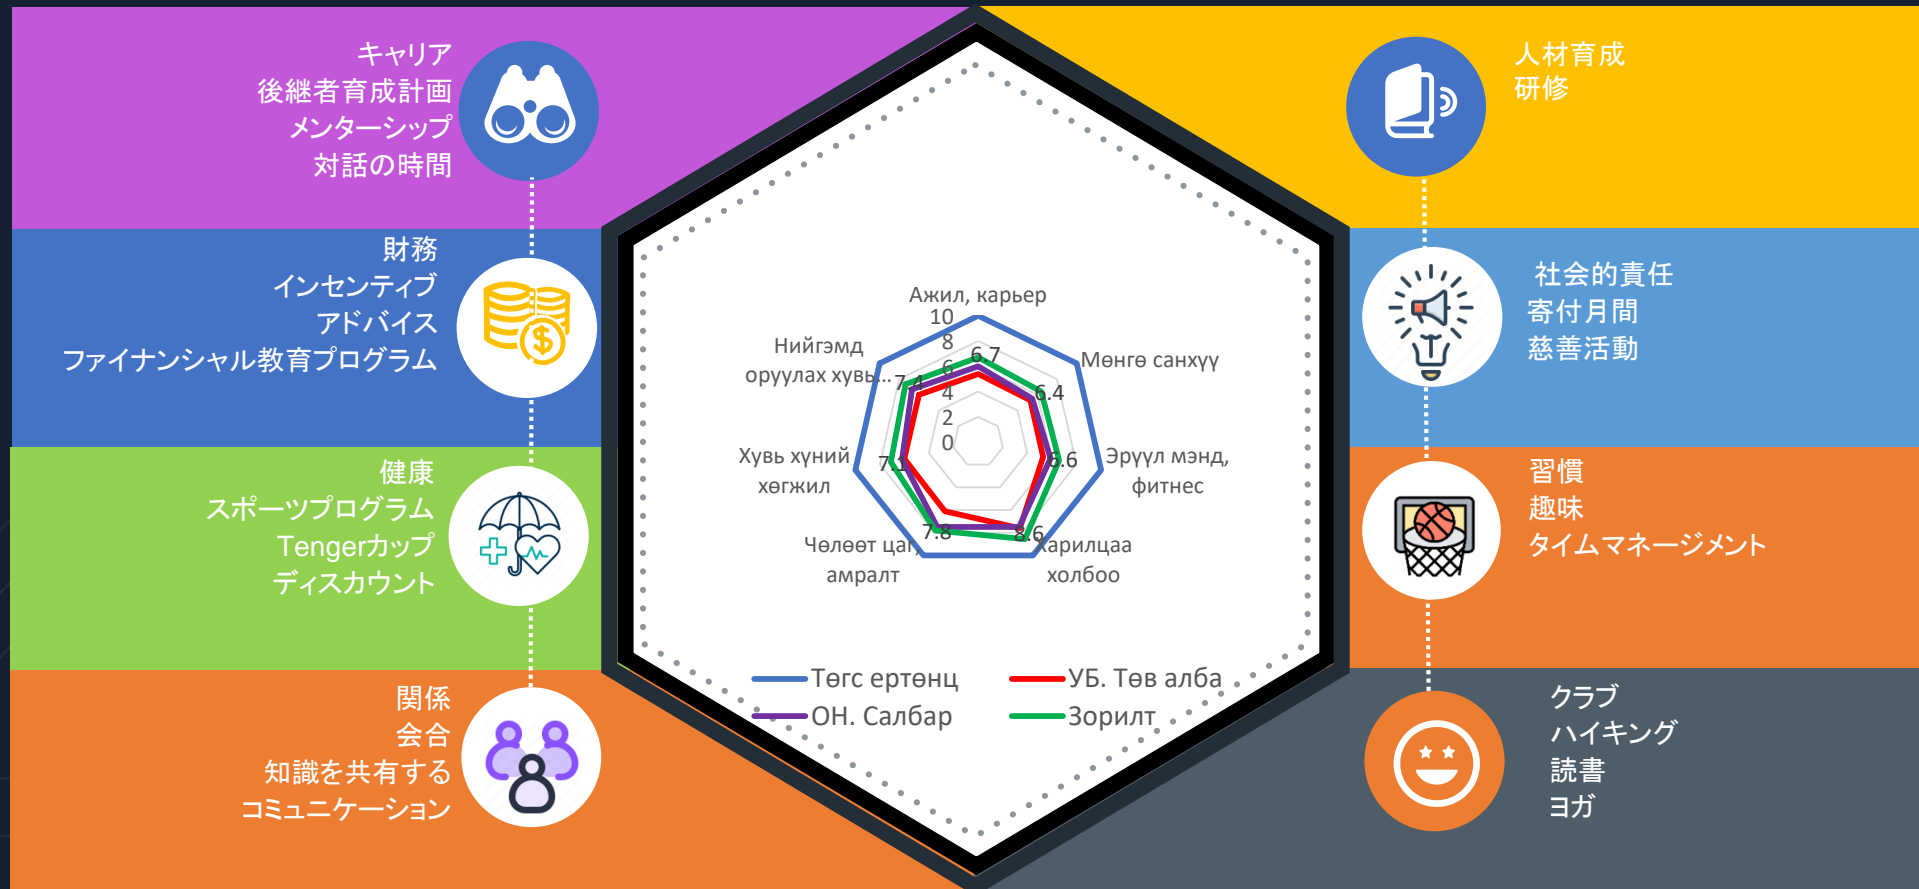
キャリア
後継者育成計画
メンターシップ
対話の時間

財務
インセンティブ
アドバイス
ファイナンシャル教育プログラム

健康
スポーツプログラム
Tengerカップ
ディスカウント

関係
会合
知識を共有する
コミュニケーション

人材育成
研修

社会的責任
寄付月間
慈善活動

習慣
趣味
タイムマネージメント

クラブ
ハイキング
読書
ヨガ

Ажил, карьер
10
8
6
4
2
0
6.7
Мөнгө санхүү
6.4
Эрүүл мэнд, фитнес
6.6
Харилцаа холбоо
8.6
Чөлөөт цаг, амралт
7.8
Хувь хүний хөгжил
7.1
Нийгэмд оруулах хувь...
7.4

Төгс ертөнц
УБ. Төв алба
ОН. Салбар
Зорилт